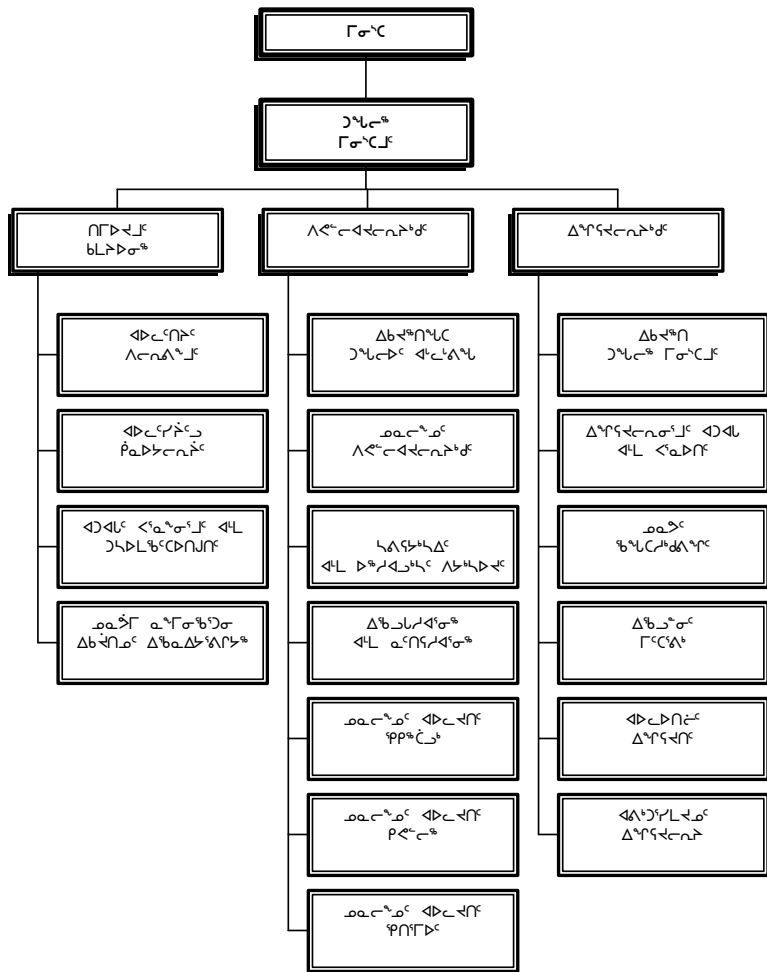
ᒥᓂᔅᑕ

ᑐᖓᓕᖅ
ᒥᓂᔅᑕᒧᑦ

ᑎᒥᐅᔪᒧᑦ
ᑲᒪᔨᐅᓂᖅ

ᐱᕐᓕᕆᐊᔪᓕᕆᔨᒃᑯᑦ

ᐃᖏᕋᔪᓕᕆᔨᒃᑯᑦ

ᐊᐅᓚᑦᑎᔾᑦ
ᐱᓕᕆᕕᖕᒧᑦ

ᐃᑲᔪᖅᑎᖕᒋᑕ
ᑐᖓᓕᐅᑦ ᐊᒡᓚᕐᕕᖕᒐ

ᐃᑲᔪᖅᑎ
ᑐᖓᓕᖅ ᒥᓂᔅᑕᒧᑦ

ᐊᐅᓚᑦᓯᔮᑦᓗ
ᑮᓇᐅᔾᔭᓕᕆᔾᑦ

ᓄᓇᓕᖕᓄᑦ
ᐱᕐᓕᕆᐊᔪᓕᕆᔨᒃᑯᑦ

ᐃᖏᕋᔪᓕᕆᓂᕐᒧᑦ ᐊᑐᐊᕈ
ᐊᒻᒪ ᐸᕐᓇᐅᑎᑦ

ᐊᑐᐊᒐᑦ ᐸᕐᓇᖕᓂᕐᒧᑦ ᐊᒻᒪ
ᑐᕆᐅᒪᒃᑕᑦᑕᐅᑎᒍᑎᑦ

ᓴᐃᕋᔾᔭᒃᓴᐃᑦ
ᐊᒻᒪ ᐅᖅᓱᐊᓗᒃᓴᑦ ᐱᔾᔪᒃᓴᐅᔪᑦ

ᓄᓇᖅᑐ
ᖃᖓᑕᓲᒃᑯᐱᖏᑦ

ᓄᓇᕗᒥ ᓇᖕᒥᓂᖃᕐᑐᓂ
ᐃᑲᔪᑎᓄᑦ ᐃᖃᓇᐃᔭᕐᕕᐅᔪᖅ

ᐃᖃᓗᓯᐊᕐᓂᖅ
ᐊᒻᒪ ᓇᑦᑎᓯᐅᕐᓂᖅ

ᐃᖃᓗᒃᓂᑦ
ᒥᑦᑕᕕᒃ

ᓄᓇᓕᖕᓄᑦ ᐊᐅᓚᔪᑎᑦ
ᕿᑭᖅᑖᓗᒃ

ᐊᐅᓚᐅᑎᓖᑦ
ᐃᖏᕋᔪᑎᑦ

ᓄᓇᓕᖕᓄᑦ ᐊᐅᓚᔪᑎᑦ
ᑭᕙᓪᓕᖅ

ᐊᐱᒃᑐᓯᒪᔪᓄᑦ
ᐃᖏᕋᔪᓕᕆᔨ

ᓄᓇᓕᖕᓄᑦ ᐊᐅᓚᔪᑎᑦ
ᕿᑎᕐᒥᐅᑦ